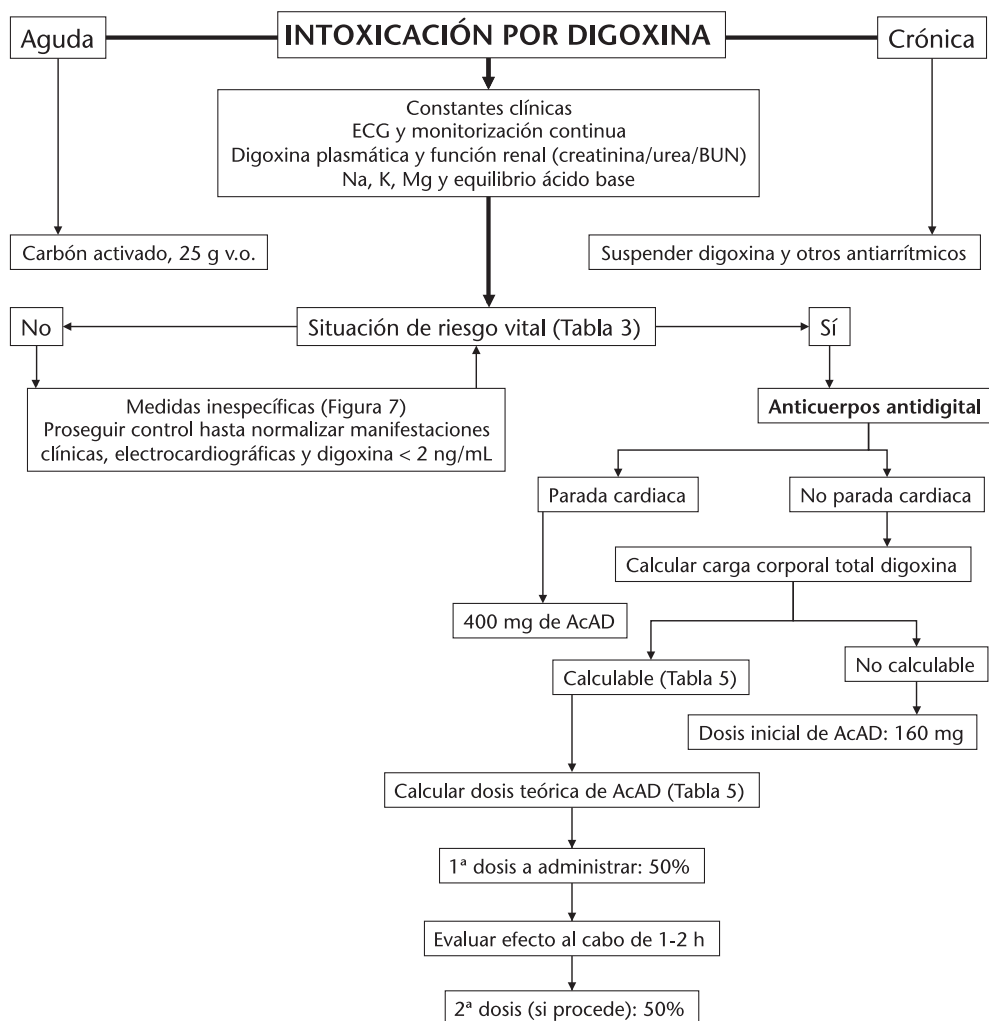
Aguda

INTOXICACIÓN POR DIGOXINA

Crónica

Constantes clínicas
ECG y monitorización continua
Digoxina plasmática y función renal (creatinina/urea/BUN)
Na, K, Mg y equilibrio ácido base

Carbón activado, 25 g v.o.

Suspender digoxina y otros antiarrítmicos

No

Situación de riesgo vital (Tabla 3)

Sí

Medidas inespecíficas (Figura 7)
Proseguir control hasta normalizar manifestaciones clínicas, electrocardiográficas y digoxina < 2 ng/mL

Anticuerpos antidigital

Parada cardiaca

No parada cardiaca

Calcular carga corporal total digoxina

400 mg de AcAD

Calculable (Tabla 5)

No calculable

Dosis inicial de AcAD: 160 mg

Calcular dosis teórica de AcAD (Tabla 5)

1ª dosis a administrar: 50%

Evaluar efecto al cabo de 1-2 h

2ª dosis (si procede): 50%